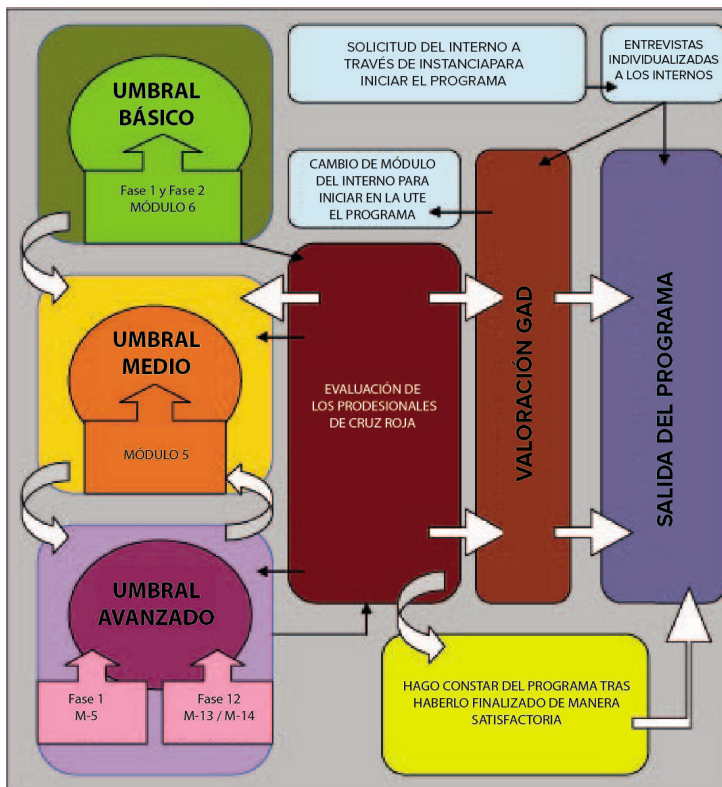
UMBRAL BÁSICO

Fase 1 y Fase 2
MÓDULO 6

SOLICITUD DEL INTERNO A TRAVÉS DE INSTANCIAPARA INICIAR EL PROGRAMA

ENTREVISTAS INDIVIDUALIZADAS A LOS INTERNOS

CAMBIO DE MÓDULO DEL INTERNO PARA INICIAR EN LA UTE EL PROGRAMA

UMBRAL MEDIO

MÓDULO 5

EVALUACIÓN DE LOS PRODESIONALES DE CRUZ ROJA

VALORACIÓN GAD

SALIDA DEL PROGRAMA

UMBRAL AVANZADO

Fase 1
M-5

Fase 12
M-13 / M-14

HAGO CONSTAR DEL PROGRAMA TRAS HABERLO FINALIZADO DE MANERA SATISFACTORIA